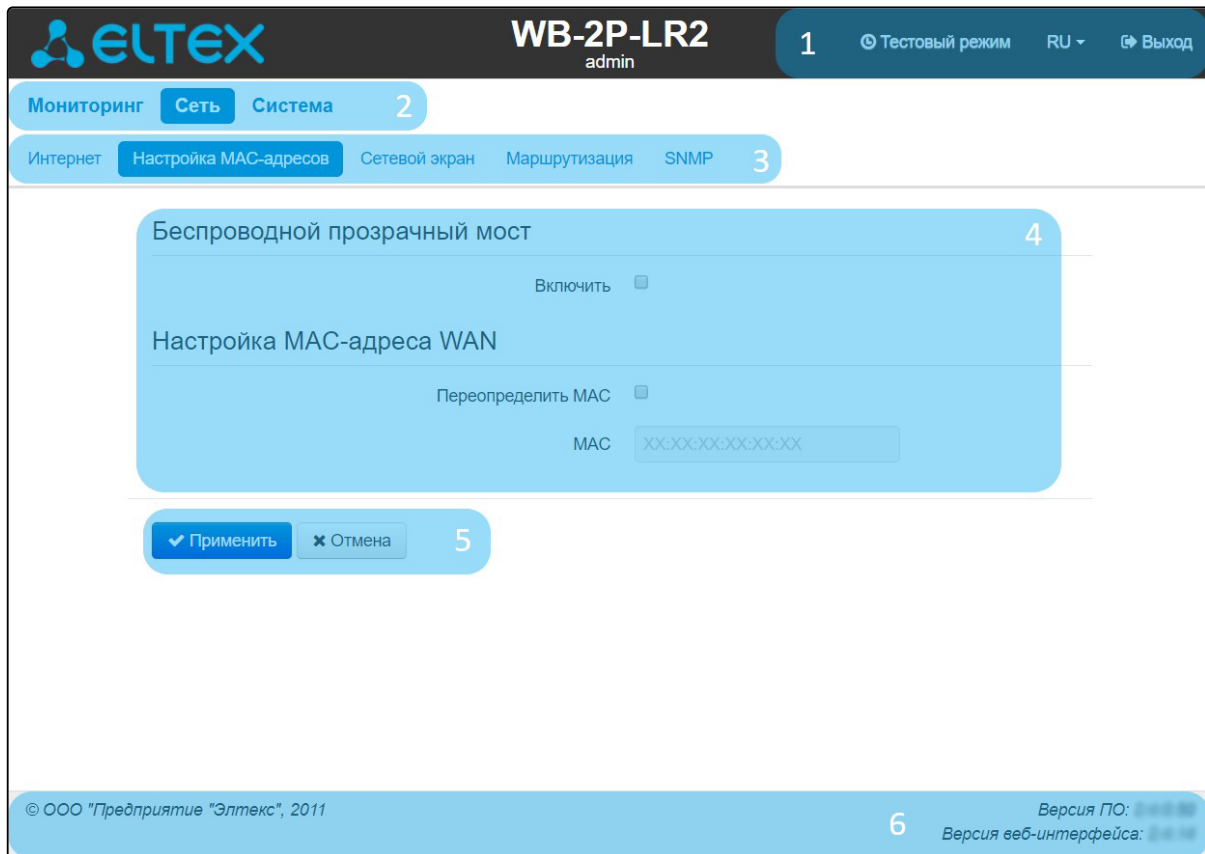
ELTEX

WB-2P-LR2
admin

1 Тестовый режим RU Выход

Мониторинг Сеть Система 2

Интернет Настройка MAC-адресов Сетевой экран Маршрутизация SNMP 3

Беспроводной прозрачный мост 4

Включить

Настройка MAC-адреса WAN

Переопределить MAC

MAC XX:XX:XX:XX:XX:XX

✔ Применить ✖ Отмена 5

© ООО "Предприятие "Элтекс", 2011

6

Версия ПО: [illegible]
Версия веб-интерфейса: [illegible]